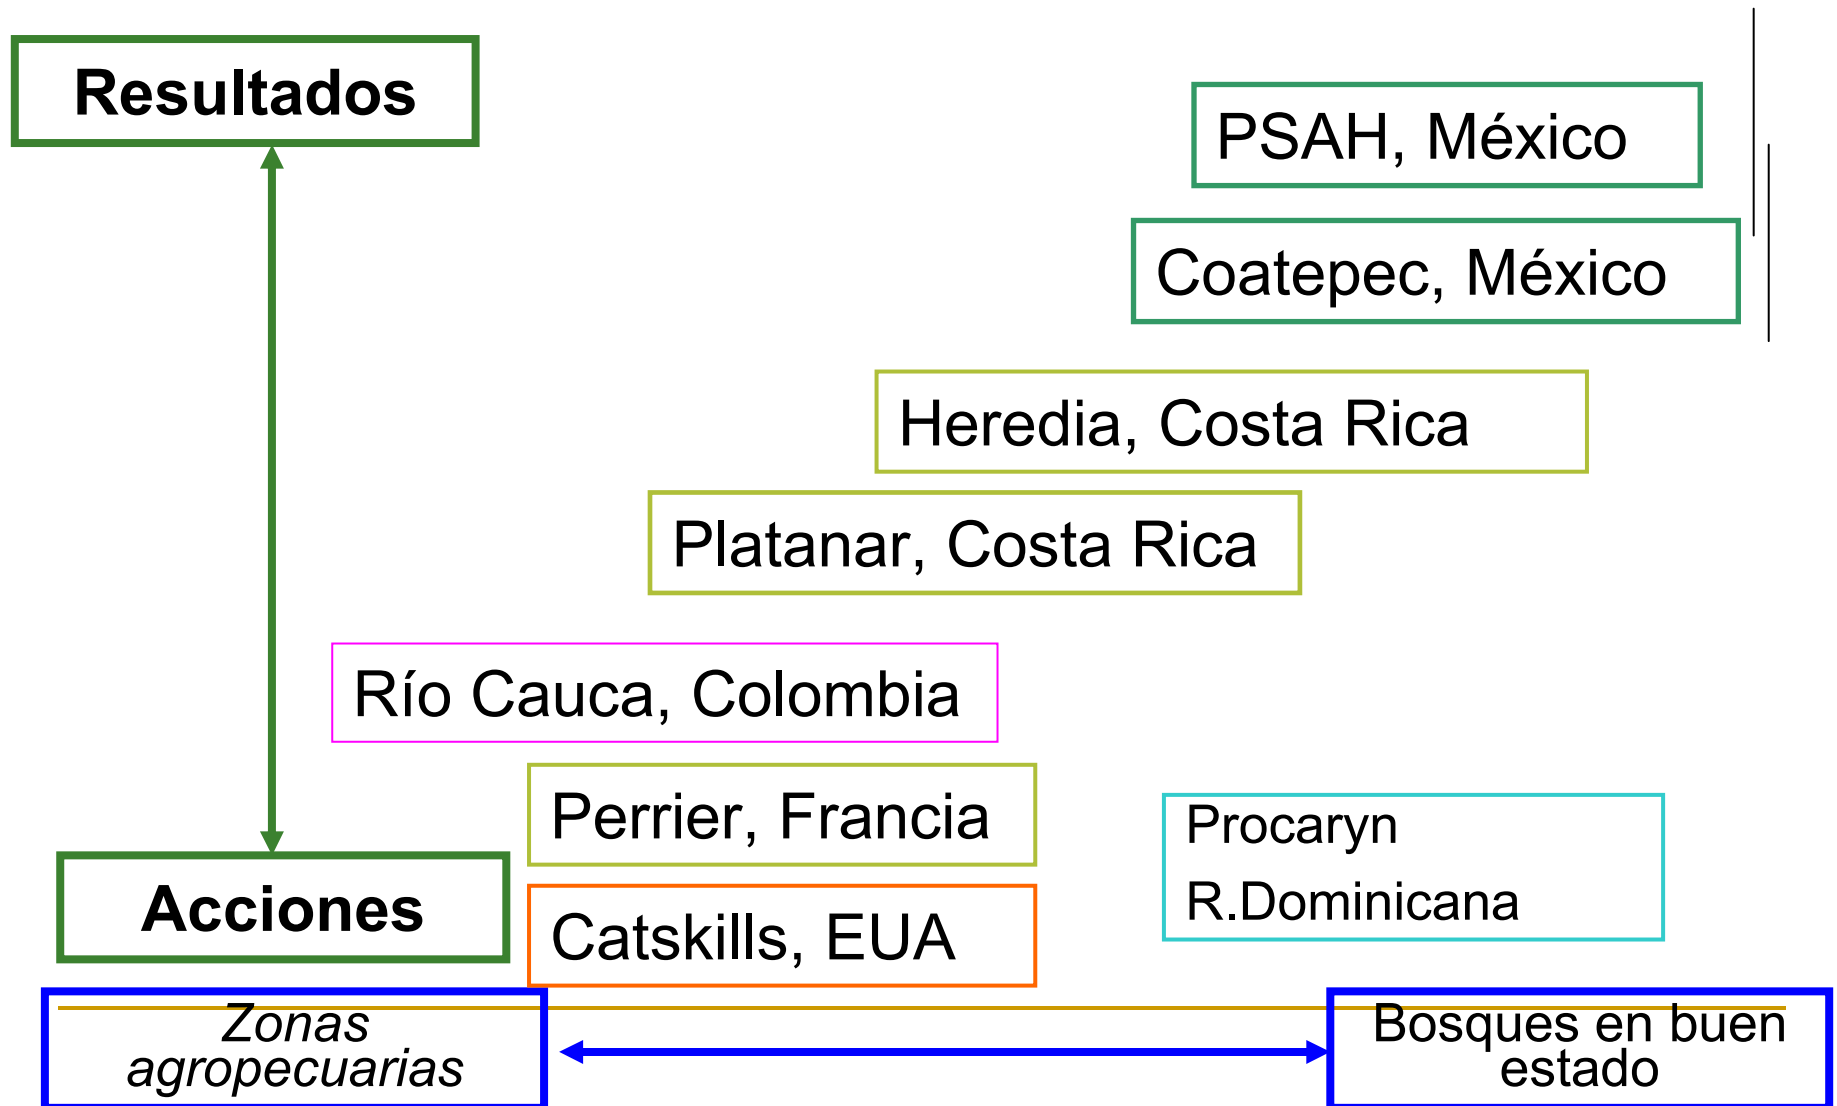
Resultados

PSAH, México

Coatepec, México

Heredia, Costa Rica

Platanar, Costa Rica

Río Cauca, Colombia

Perrier, Francia

Procaryn
R.Dominicana

Acciones

Catskills, EUA

Zonas agropecuarias

Bosques en buen estado